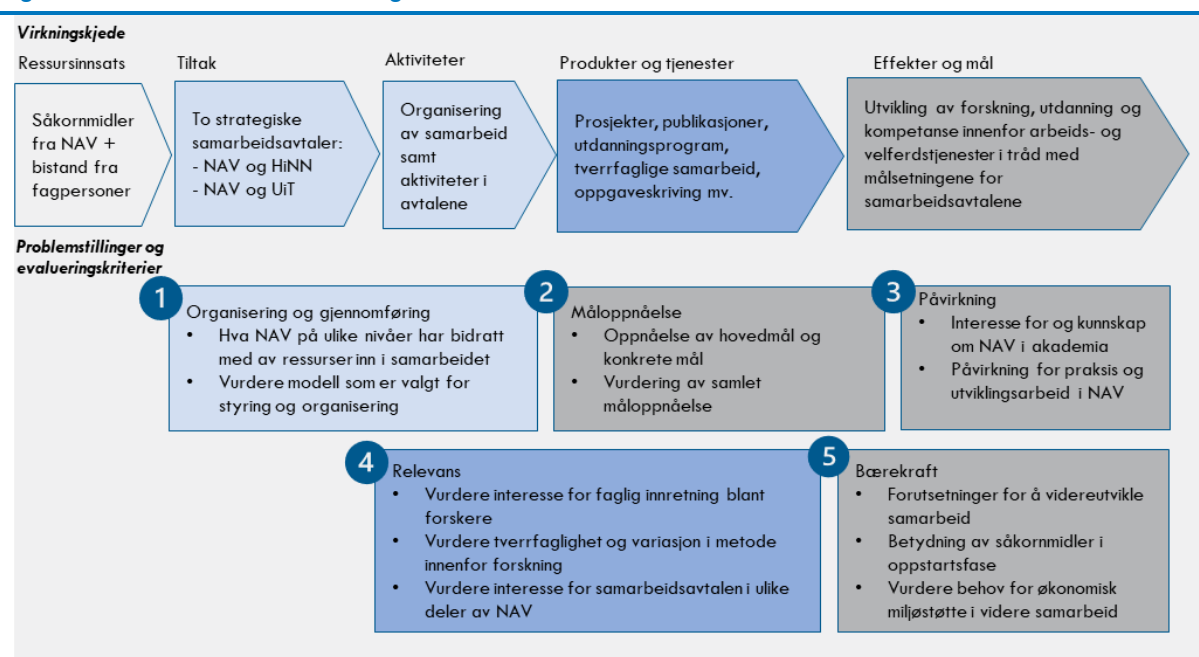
Virkningskjede

Ressursinnsats

Tiltak

Aktiviteter

Produkter og tjenester

Effekter og mål

Såkornmidler fra NAV + bistand fra fagpersoner

To strategiske samarbeidsavtaler:
- NAV og HiNN
- NAV og UiT

Organisering av samarbeid samt aktiviteter i avtalene

Prosjekter, publikasjoner, utdanningsprogram, tverrfaglige samarbeid, oppgaveskriving mv.

Utvikling av forskning, utdanning og kompetanse innenfor arbeids- og velferdstjenester i tråd med målsetningene for samarbeidsavtalene

Problemstillinger og evalueringskriterier

1
Organisering og gjennomføring
• Hva NAV på ulike nivåer har bidratt med av ressurser inn i samarbeidet
• Vurdere modell som er valgt for styring og organisering

2
Måloppnåelse
• Oppnåelse av hovedmål og konkrete mål
• Vurdering av samlet måloppnåelse

3
Påvirkning
• Interesse for og kunnskap om NAV i akademia
• Påvirkning for praksis og utviklingsarbeid i NAV

4
Relevans
• Vurdere interesse for faglig innretning blant forskere
• Vurdere tverrfaglighet og variasjon i metode innenfor forskning
• Vurdere interesse for samarbeidsavtalen i ulike deler av NAV

5
Bærekraft
• Forutsetninger for å videreutvikle samarbeid
• Betydning av såkornmidler i oppstartsfase
• Vurdere behov for økonomisk miljøstøtte i videre samarbeid